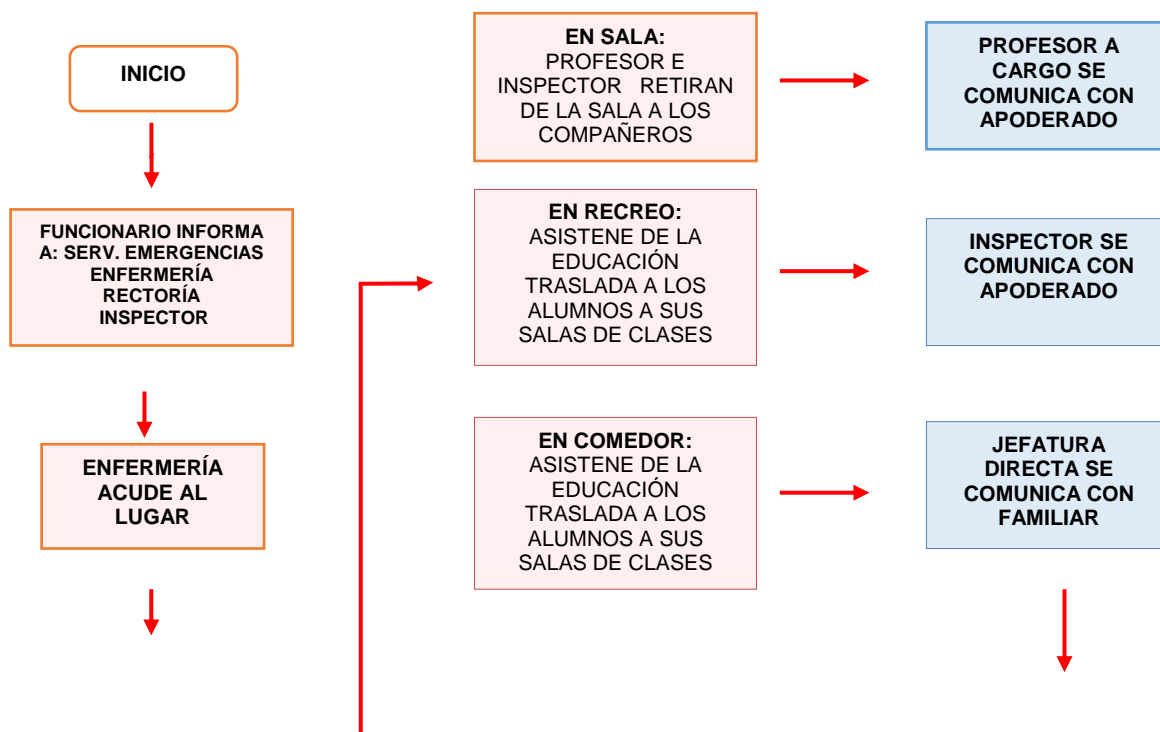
INICIO

FUNCIONARIO INFORMA A: SERV. EMERGENCIAS ENFERMERÍA RECTORÍA INSPECTOR

ENFERMERÍA ACUDE AL LUGAR

EN SALA: PROFESOR E INSPECTOR RETIRAN DE LA SALA A LOS COMPAÑEROS

PROFESOR A CARGO SE COMUNICA CON APODERADO

EN RECREO: ASISTENE DE LA EDUCACIÓN TRASLADA A LOS ALUMNOS A SUS SALAS DE CLASES

INSPECTOR SE COMUNICA CON APODERADO

EN COMEDOR: ASISTENE DE LA EDUCACIÓN TRASLADA A LOS ALUMNOS A SUS SALAS DE CLASES

JEFATURA DIRECTA SE COMUNICA CON FAMILIAR